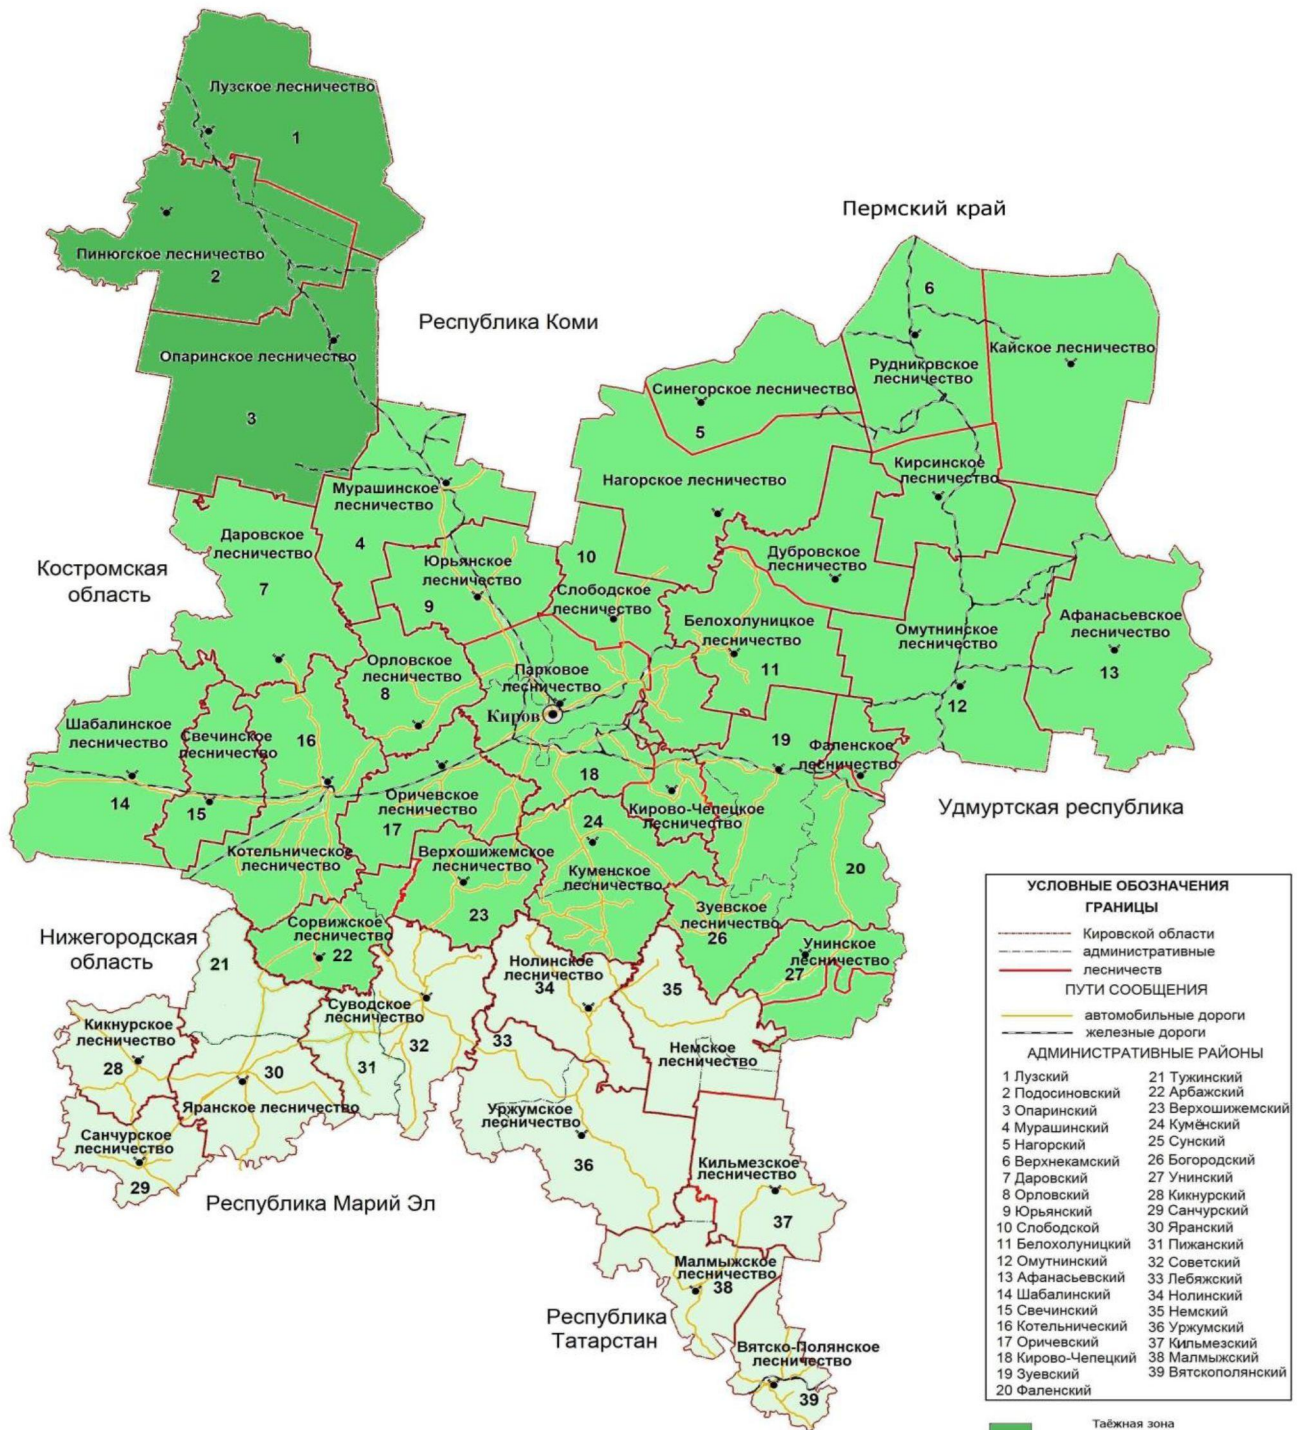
Лузское лесничество
1
Пинюгское лесничество
2
Опаринское лесничество
3
Республика Коми
Пермский край
6
Рудниковское лесничество
Кайское лесничество
Синегорское лесничество
5
Нагорское лесничество
Киросинское лесничество
Мурашинское лесничество
4
Даровское лесничество
7
Костромская область
Юрьянское лесничество
9
10
Слободское лесничество
Дубровское лесничество
Белохолуницкое лесничество
11
Омутнинское лесничество
12
Афанасьевское лесничество
13
Орловское лесничество
8
Парковое лесничество
Киров
Шабалинское лесничество
Свечинское лесничество
16
19
Фаленское лесничество
14
15
18
Оричевское лесничество
17
24
Кирово-Чепецкое лесничество
Удмуртская республика
Котельническое лесничество
Верхошижемское лесничество
Куменское лесничество
20
23
Зуевское лесничество
26
Сорвижское лесничество
22
Нижегородская область
21
Нолинское лесничество
34
35
Унинское лесничество
27
Суводское лесничество
32
31
33
Кикнурское лесничество
28
30
Яранское лесничество
Немское лесничество
Уржумское лесничество
36
Санчурское лесничество
29
Республика Марий Эл
Кильмезское лесничество
37
Малмыжское лесничество
38
Республика Татарстан
Вятско-Полянское лесничество
39

УСЛОВНЫЕ ОБОЗНАЧЕНИЯ
ГРАНИЦЫ
Кировской области
административные
лесничеств
ПУТИ СООБЩЕНИЯ
автомобильные дороги
железные дороги
АДМИНИСТРАТИВНЫЕ РАЙОНЫ
1 Лузский
2 Подосиновский
3 Опаринский
4 Мурашинский
5 Нагорский
6 Верхнекамский
7 Даровский
8 Орловский
9 Юрьянский
10 Слободской
11 Белохолуницкий
12 Омутнинский
13 Афанасьевский
14 Шабалинский
15 Свечинский
16 Котельнический
17 Оричевский
18 Кирово-Чепецкий
19 Зуевский
20 Фаленский
21 Тужинский
22 Арбажский
23 Верхошижемский
24 Кумёнский
25 Сунский
26 Богородский
27 Унинский
28 Кикнурский
29 Санчурский
30 Яранский
31 Пижанский
32 Советский
33 Лебяжский
34 Нолинский
35 Немский
36 Уржумский
37 Кильмезский
38 Малмыжский
39 Вятскополянский
Таёжная зона